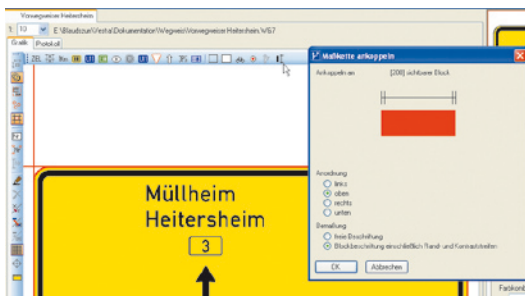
Vorwegweiser Heitersheim

1:10

E:\Blaubuzur\Vestra\Dokumentation\Wegweis\Vorwegweiser Heitersheim.WG7

Grafik

Protokoll

Maßkette ankoppeln

Ankoppeln an

[200] sichtbarer Block

Anordnung

links

oben

rechts

unten

Bemaßung

freie Beschriftung

Blockbeschriftung einschließlich Rand- und Kontrastreifen

OK

Abbrechen

Farbkont

Müllheim

Heitersheim

3